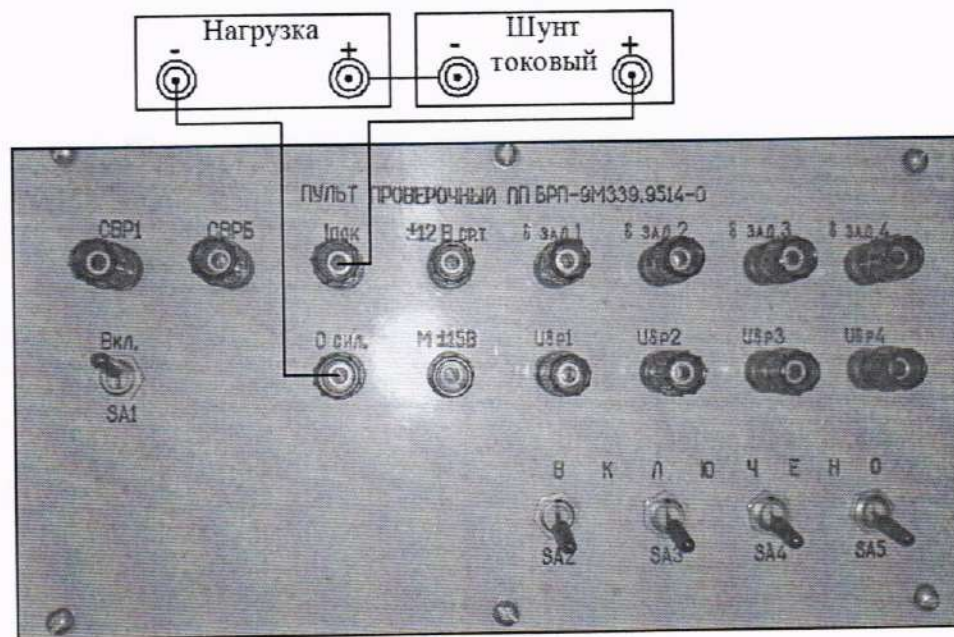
Нагрузка
-
+
Шунт токовый
-
+

ПУЛЬТ ПРОВЕРОЧНЫЙ ПП БРП-9М339.9514-0

СВР1
СВРБ
Iпок
+12 В сет
Б зад 1
Б зад 2
Б зад 3
Б зад 4

Вкл.
SA1
0 сил.
М ±15В
Uбр1
Uбр2
Uбр3
Uбр4

В К Л Ю Ч Е Н О
SA2
SA3
SA4
SA5